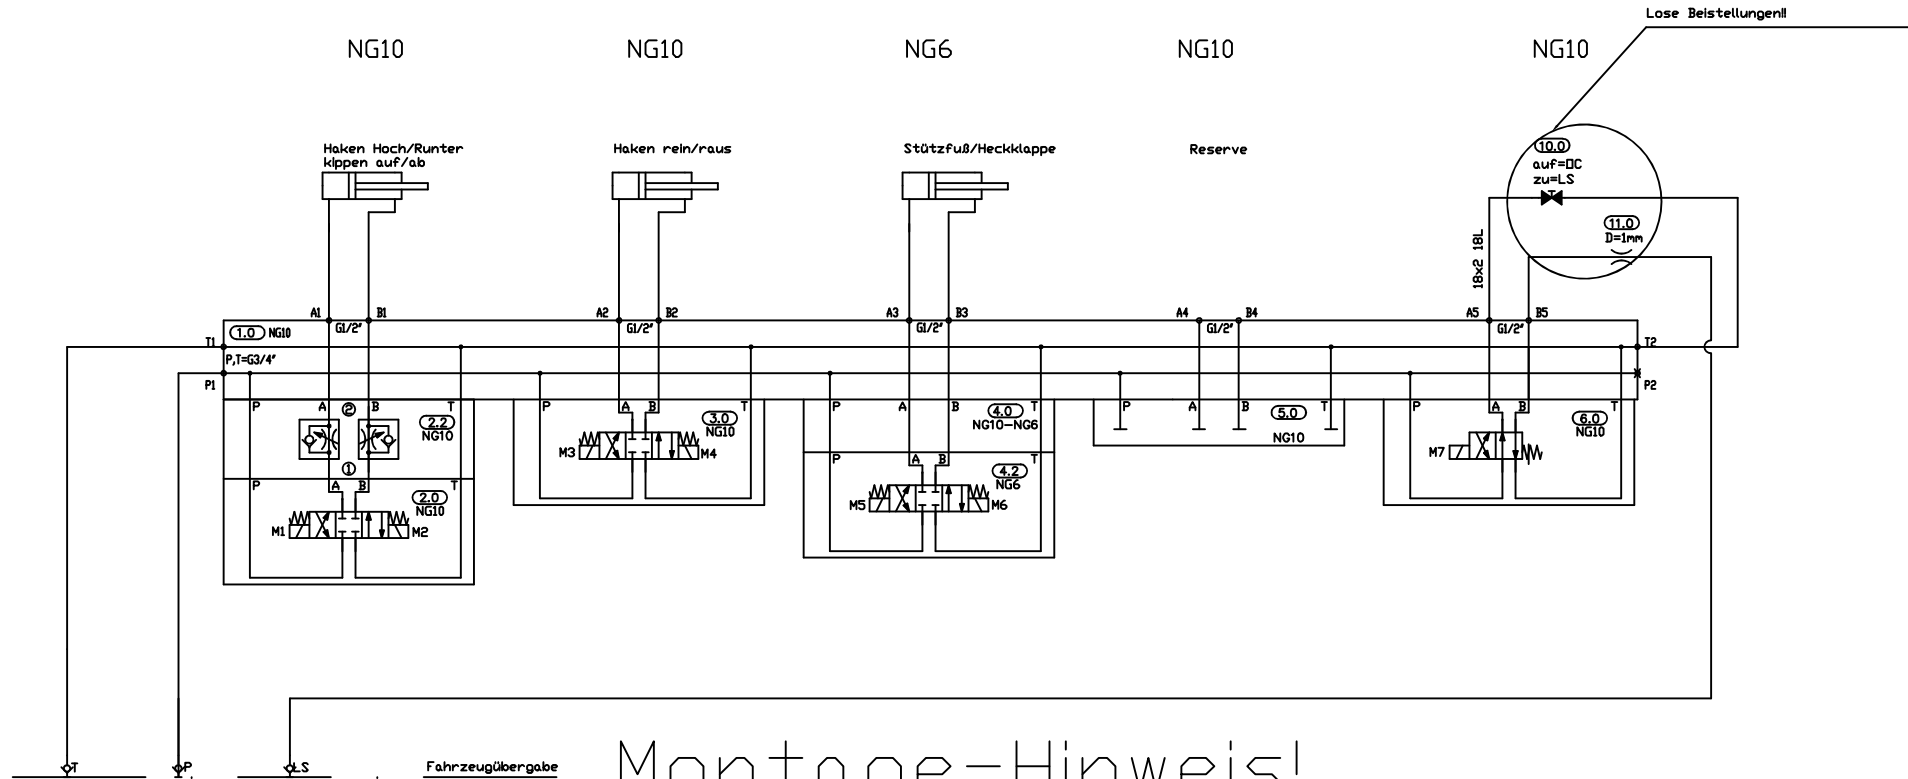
Lose Beistellungen!!

NG10 NG10 NG6 NG10 NG10

Haken Hoch/Runter
kippen auf/ab

Haken rein/raus

Stützfuß/Heckklappe

Reserve

10.0
auf=DC
zu=LS

11.0
D=1mm

18x2 18L

A1 B1 A2 B2 A3 B3 A4 B4 A5 B5

G1/2" G1/2" G1/2" G1/2" G1/2"

T1 1.0 NG10
P,T=G3/4"
P1

T2
P2

P A ② B T
2.2
NG10
①

P A B T
2.0
NG10
M1 M2

P A B T
3.0
NG10
M3 M4

P A B T
4.0
NG10–NG6

P A B T
4.2
NG6
M5 M6

P A B T
5.0
NG10

P A B T
6.0
NG10
M7

T P LS

Fahrzeugübergabe

Montage-Hinweis!